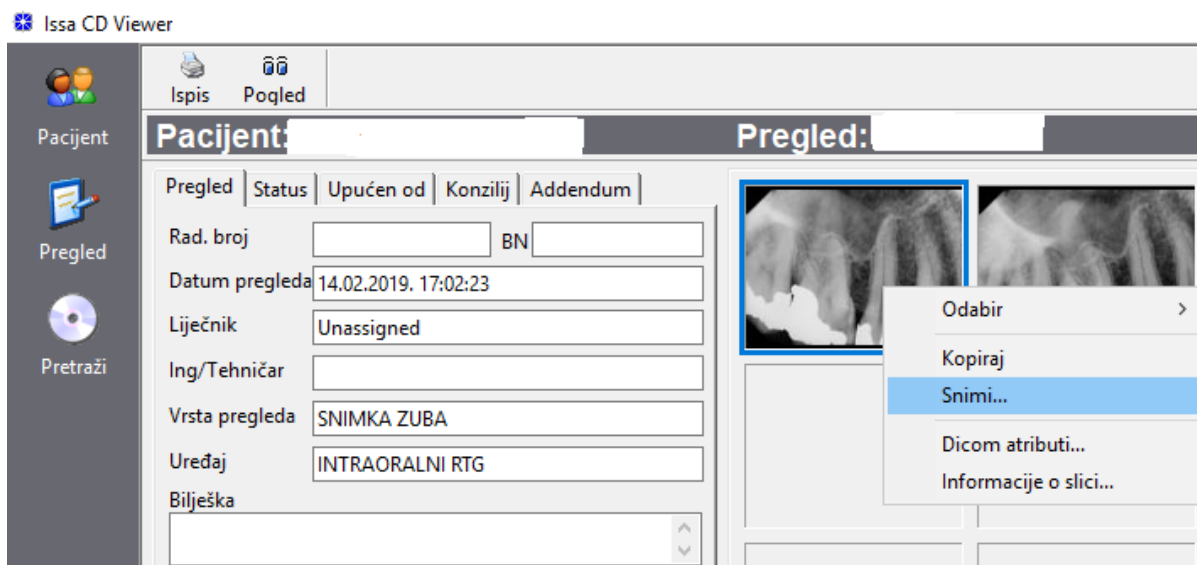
Issa CD Viewer

Pacijent

Pregled

Pretraži

Ispis Pogled

Pacijent:

Pregled:

Pregled | Status | Upućen od | Konzilij | Addendum

Rad. broj
BN
Datum pregleda 14.02.2019. 17:02:23
Liječnik Unassigned
Ing/Tehničar
Vrsta pregleda SNIMKA ZUBA
Uređaj INTRAORALNI RTG
Bilješka

Odabir
Kopiraj
Snimi...
Dicom atributi...
Informacije o slici...